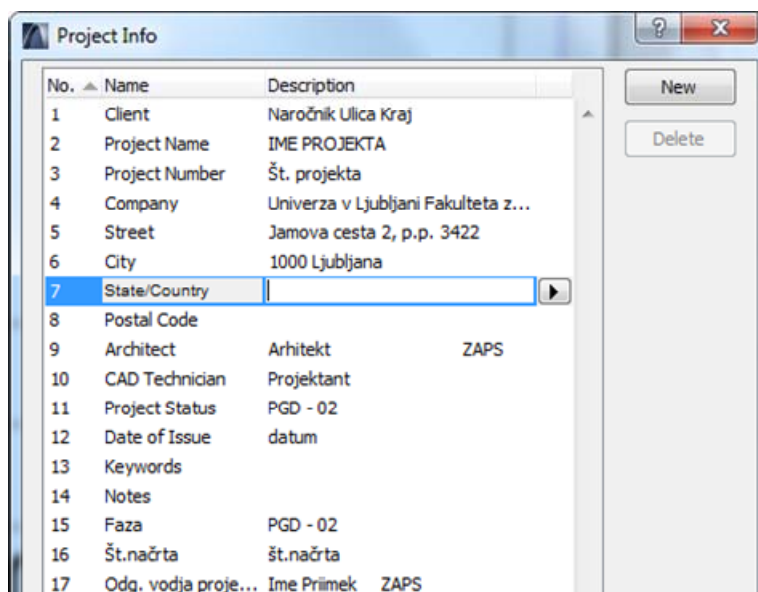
Project Info

?
X

| No. | Name | Description |
|---|---|---|
| 1 | Client | Naročnik Ulica Kraj |
| 2 | Project Name | IME PROJEKTA |
| 3 | Project Number | Št. projekta |
| 4 | Company | Univerza v Ljubljani Fakulteta z... |
| 5 | Street | Jamova cesta 2, p.p. 3422 |
| 6 | City | 1000 Ljubljana |
| 7 | State/Country | |
| 8 | Postal Code | |
| 9 | Architect | Arhitekt ZAPS |
| 10 | CAD Technician | Projektant |
| 11 | Project Status | PGD - 02 |
| 12 | Date of Issue | datum |
| 13 | Keywords | |
| 14 | Notes | |
| 15 | Faza | PGD - 02 |
| 16 | Št.načrta | št.načrta |
| 17 | Odg. vodja proje... | Ime Priimek ZAPS |

New
Delete